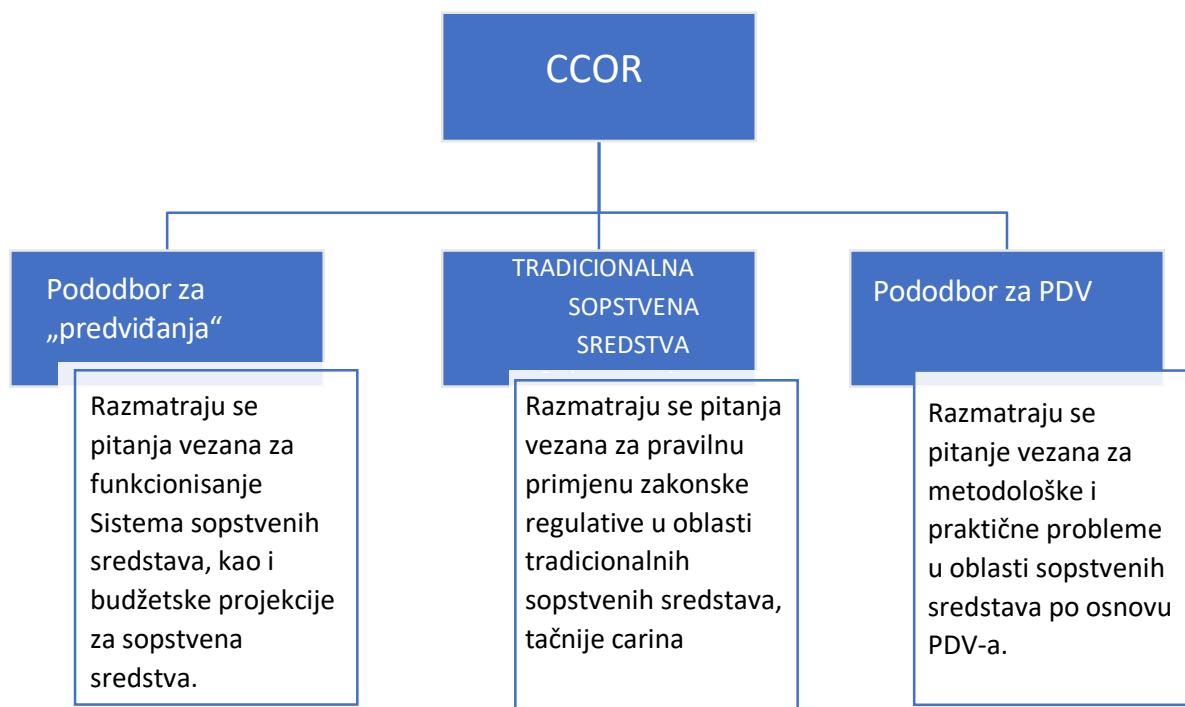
CCOR

Pododbor za „predviđanja"

Razmatraju se pitanja vezana za funkcionisanje Sistema sopstvenih sredstava, kao i budžetske projekcije za sopstvena sredstva.

TRADICIONALNA SOPSTVENA SREDSTVA

Razmatraju se pitanja vezana za pravilnu primjenu zakonske regulative u oblasti tradicionalnih sopstvenih sredstava, tačnije carina

Pododbor za PDV

Razmatraju se pitanje vezana za metodološke i praktične probleme u oblasti sopstvenih sredstava po osnovu PDV-a.